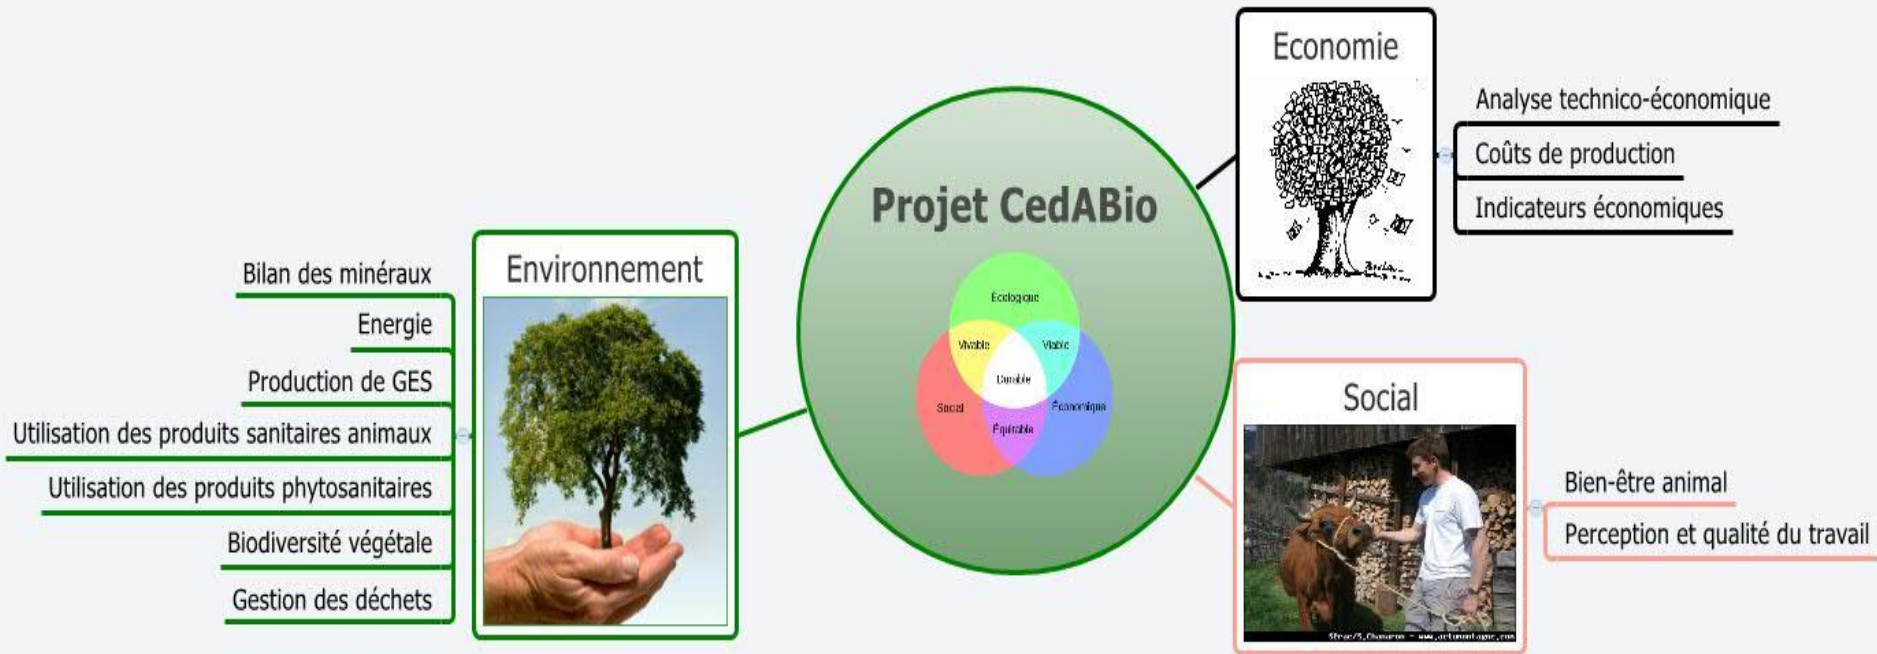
Projet CedABio

Ecologique
Vivable
Viable
Durable
Social
Economique
Equitable

Environnement

Bilan des minéraux
Energie
Production de GES
Utilisation des produits sanitaires animaux
Utilisation des produits phytosanitaires
Biodiversité végétale
Gestion des déchets

Economie

Analyse technico-économique
Coûts de production
Indicateurs économiques

Social

Bien-être animal
Perception et qualité du travail

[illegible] - www.actumontagne.com